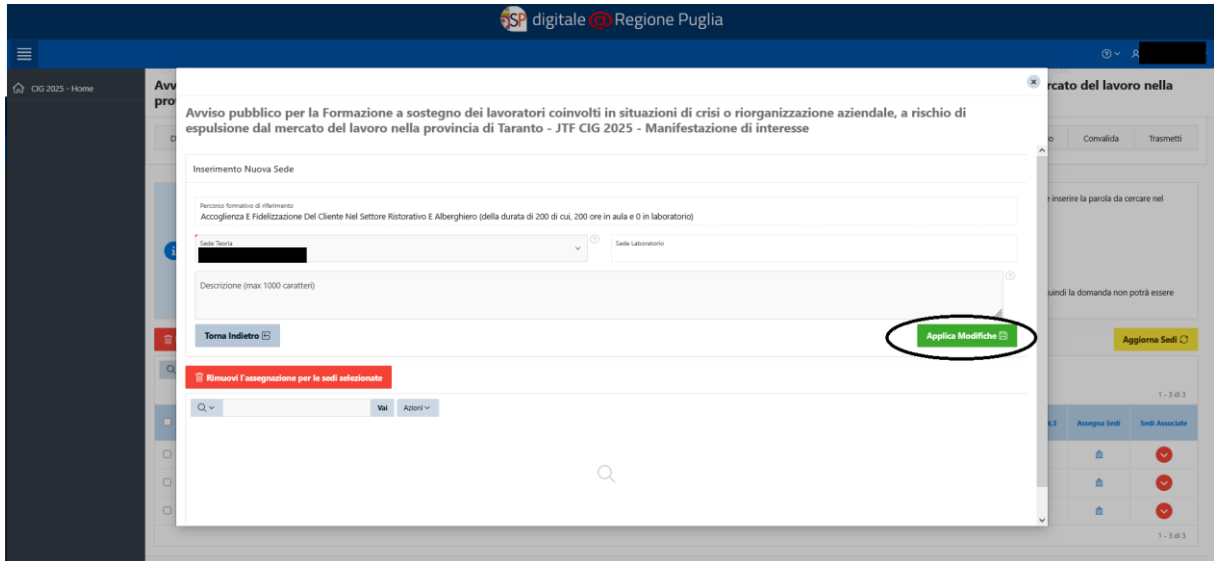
SP digitale @ Regione Puglia

CIG 2025 - Home

Avv
pro

rcato del lavoro nella

Convalida
Trasmetti

inserire la parola da cercare nel

uindi la domanda non potrà essere

Aggiorna Sedi

1 - 3 di 3

Assegna Sedi
Sedi Associate

1 - 3 di 3

Avviso pubblico per la Formazione a sostegno dei lavoratori coinvolti in situazioni di crisi o riorganizzazione aziendale, a rischio di espulsione dal mercato del lavoro nella provincia di Taranto - JTF CIG 2025 - Manifestazione di interesse

Inserimento Nuova Sede

Percorso formativo di riferimento
Accoglienza E Fidelizzazione Del Cliente Nel Settore Ristorativo E Alberghiero (della durata di 200 di cui, 200 ore in aula e 0 in laboratorio)

Sede Teoria

Sede Laboratorio

Descrizione (max 1000 caratteri)

Torna Indietro

Applica Modifiche

Rimuovi l'assegnazione per le sedi selezionate

Vai
Azioni